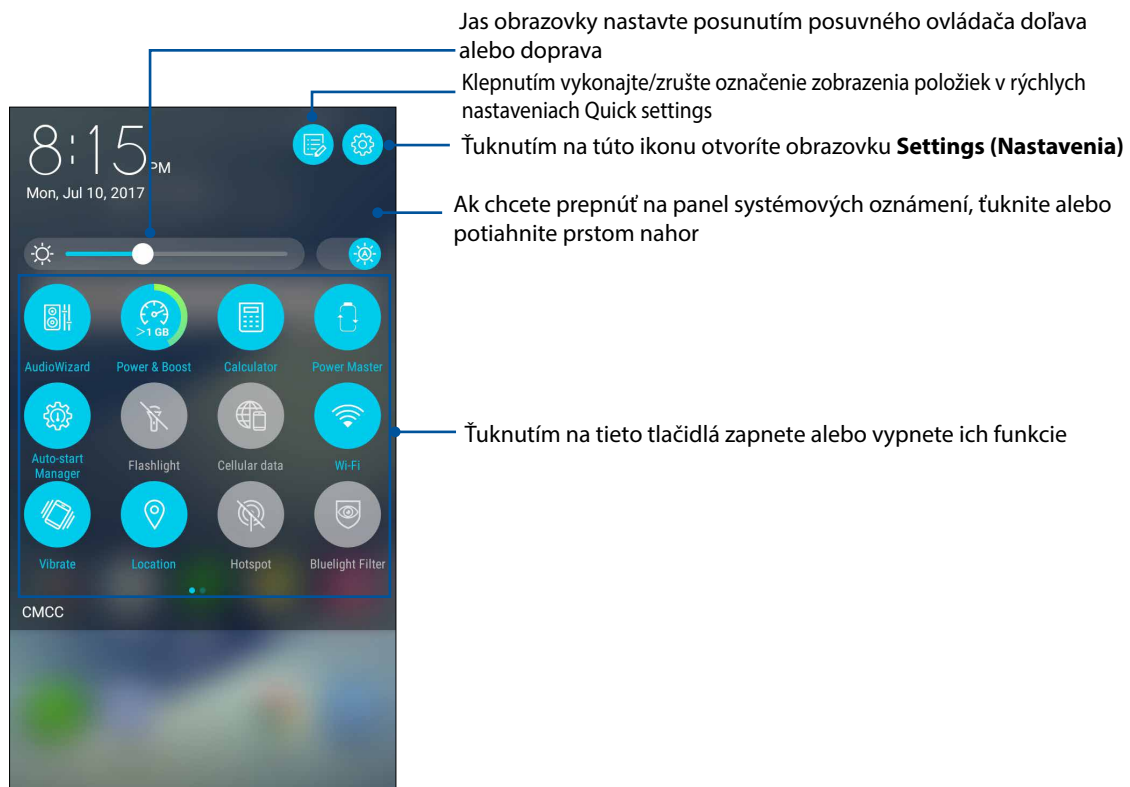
Jas obrazovky nastavte posunutím posuvného ovládača doľava alebo doprava

Klepnutím vykonajte/zrušte označenie zobrazenia položiek v rýchlych nastaveniach Quick settings

8:15 PM

Mon, Jul 10, 2017

Ťuknutím na túto ikonu otvoríte obrazovku **Settings (Nastavenia)**

Ak chcete prepnúť na panel systémových oznámení, ťuknite alebo potiahnite prstom nahor

>1 GB

AudioWizard

Power & Boost

Calculator

Power Master

Auto-start Manager

Flashlight

Cellular data

Wi-Fi

Ťuknutím na tieto tlačidlá zapnete alebo vypnete ich funkcie

Vibrate

Location

Hotspot

Bluelight Filter

CMCC